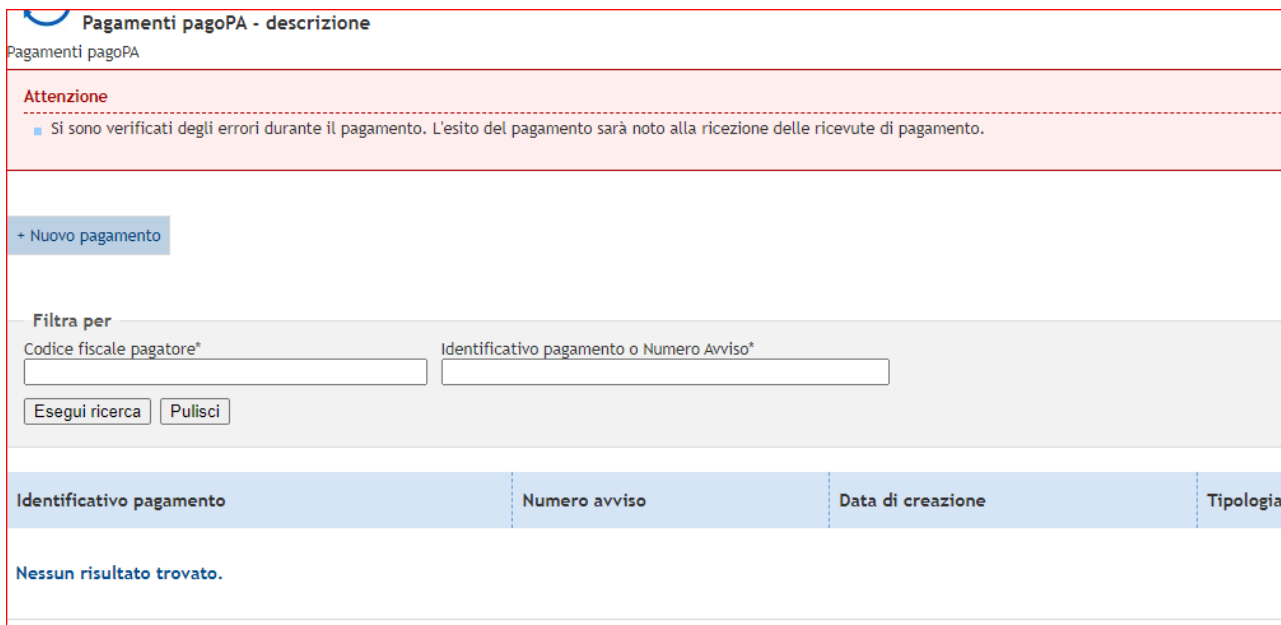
Pagamenti pagoPA - descrizione
Pagamenti pagoPA

Attenzione
Si sono verificati degli errori durante il pagamento. L'esito del pagamento sarà noto alla ricezione delle ricevute di pagamento.

+ Nuovo pagamento

Filtra per
Codice fiscale pagatore*
Identificativo pagamento o Numero Avviso*
Esegui ricerca
Pulisci

| Identificativo pagamento | Numero avviso | Data di creazione | Tipologia |
|---|---|---|---|

Nessun risultato trovato.